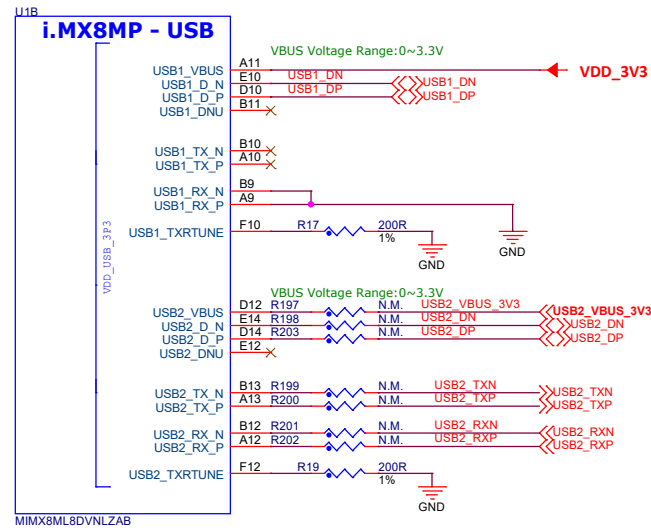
U1B

i.MX8MP - USB

VDD_USB_3P3

USB1_VBUS A11
USB1_D_N E10
USB1_D_P D10
USB1_DNU B11

VBUS Voltage Range:0~3.3V

VDD_3V3

USB1_DN
USB1_DP
USB1_DN
USB1_DP

USB1_TX_N B10
USB1_TX_P A10

USB1_RX_N B9
USB1_RX_P A9

USB1_TXRTUNE F10 R17 200R 1%

GND
GND

VBUS Voltage Range:0~3.3V

USB2_VBUS D12 R197 N.M. USB2_VBUS_3V3
USB2_D_N E14 R198 N.M. USB2_DN
USB2_D_P D14 R203 N.M. USB2_DP
USB2_DNU E12

USB2_VBUS_3V3
USB2_DN
USB2_DP

USB2_TX_N B13 R199 N.M. USB2_TXN
USB2_TX_P A13 R200 N.M. USB2_TXP

USB2_TXN
USB2_TXP

USB2_RX_N B12 R201 N.M. USB2_RXN
USB2_RX_P A12 R202 N.M. USB2_RXP

USB2_RXN
USB2_RXP

USB2_TXRTUNE F12 R19 200R 1%

GND

MIMX8ML8DVNLZAB